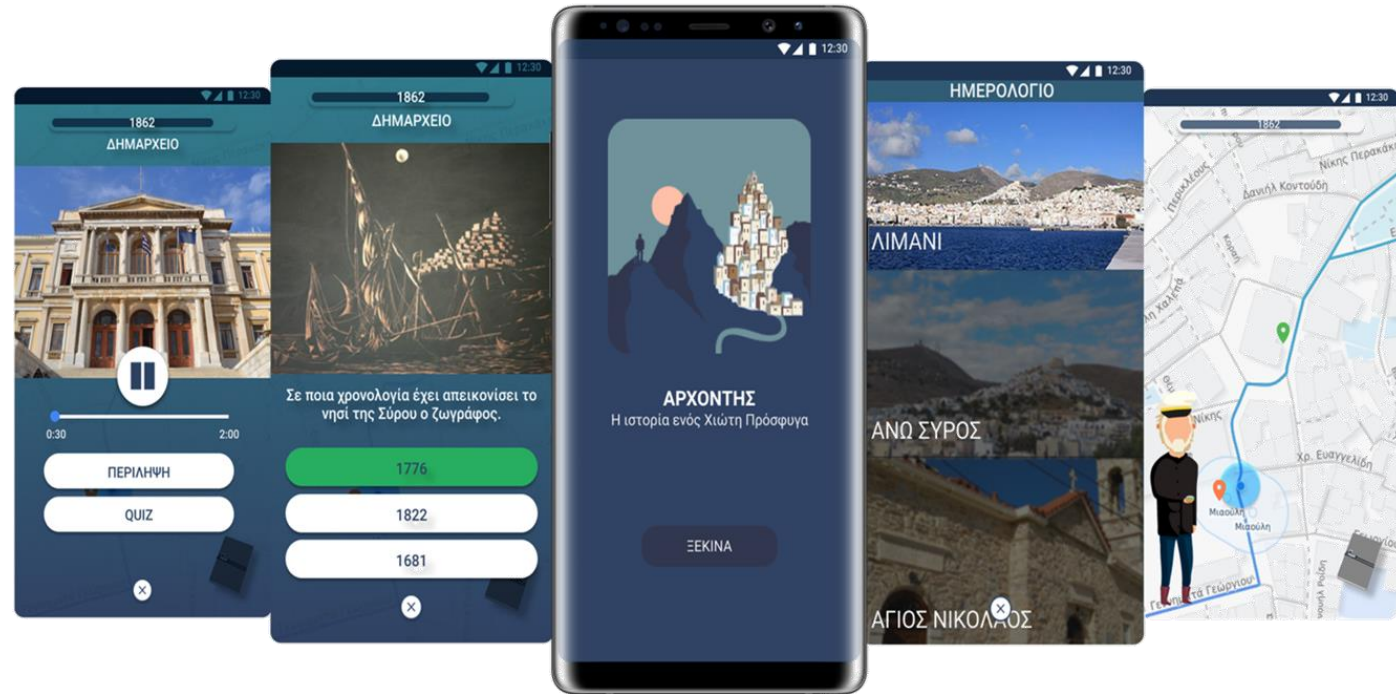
12:30
1862
ΔΗΜΑΡΧΕΙΟ
0:30
2:00
ΠΕΡΙΛΗΨΗ
QUIZ
×

12:30
1862
ΔΗΜΑΡΧΕΙΟ
Σε ποια χρονολογία έχει απεικονίσει το νησί της Σύρου ο ζωγράφος.
1776
1822
1681
×

12:30
ΑΡΧΟΝΤΗΣ
Η ιστορία ενός Χιώτη Πρόσφυγα
ΞΕΚΙΝΑ

12:30
ΗΜΕΡΟΛΟΓΙΟ
ΛΙΜΑΝΙ
ΑΝΩ ΣΥΡΟΣ
ΑΓΙΟΣ ΝΙΚΟΛΑΟΣ
×

12:30
1862
Νίκης Περακάκ
Δανιήλ Κοντούδη
Κοραή
Χαλκηδ
Νίκης
Χρ. Ευαγγελίδη
Μιαούλη
Μιαούλη
Γεννηματά Γεώργιου
Ροΐδη